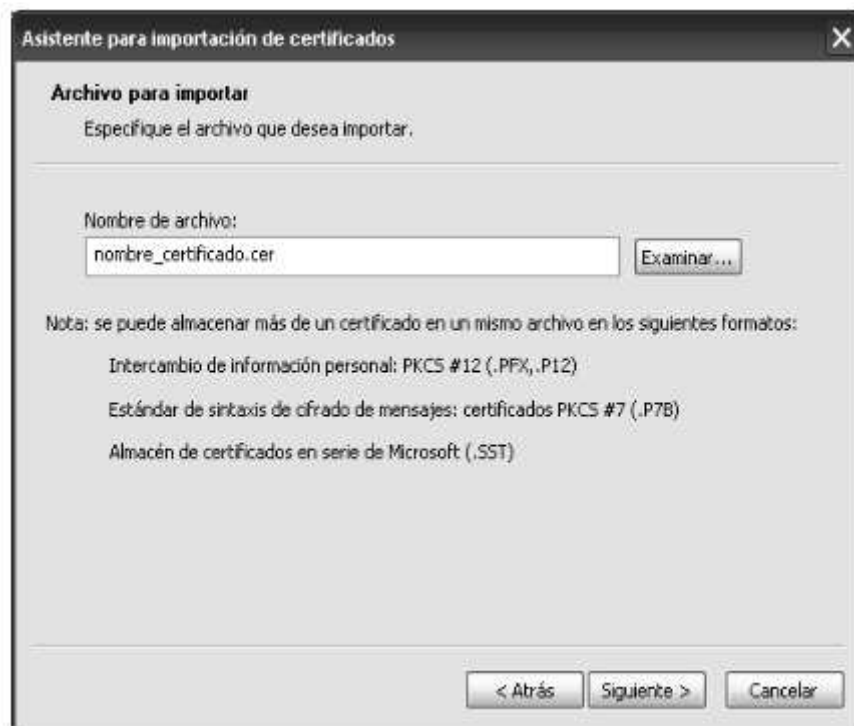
Asistente para importación de certificados

X

Archivo para importar

Especifique el archivo que desea importar.

Nombre de archivo:

nombre_certificado.cer

Examinar...

Nota: se puede almacenar más de un certificado en un mismo archivo en los siguientes formatos:

Intercambio de información personal: PKCS #12 (.PFX,.P12)

Estándar de sintaxis de cifrado de mensajes: certificados PKCS #7 (.P7B)

Almacén de certificados en serie de Microsoft (.SST)

< Atrás

Siguiente >

Cancelar